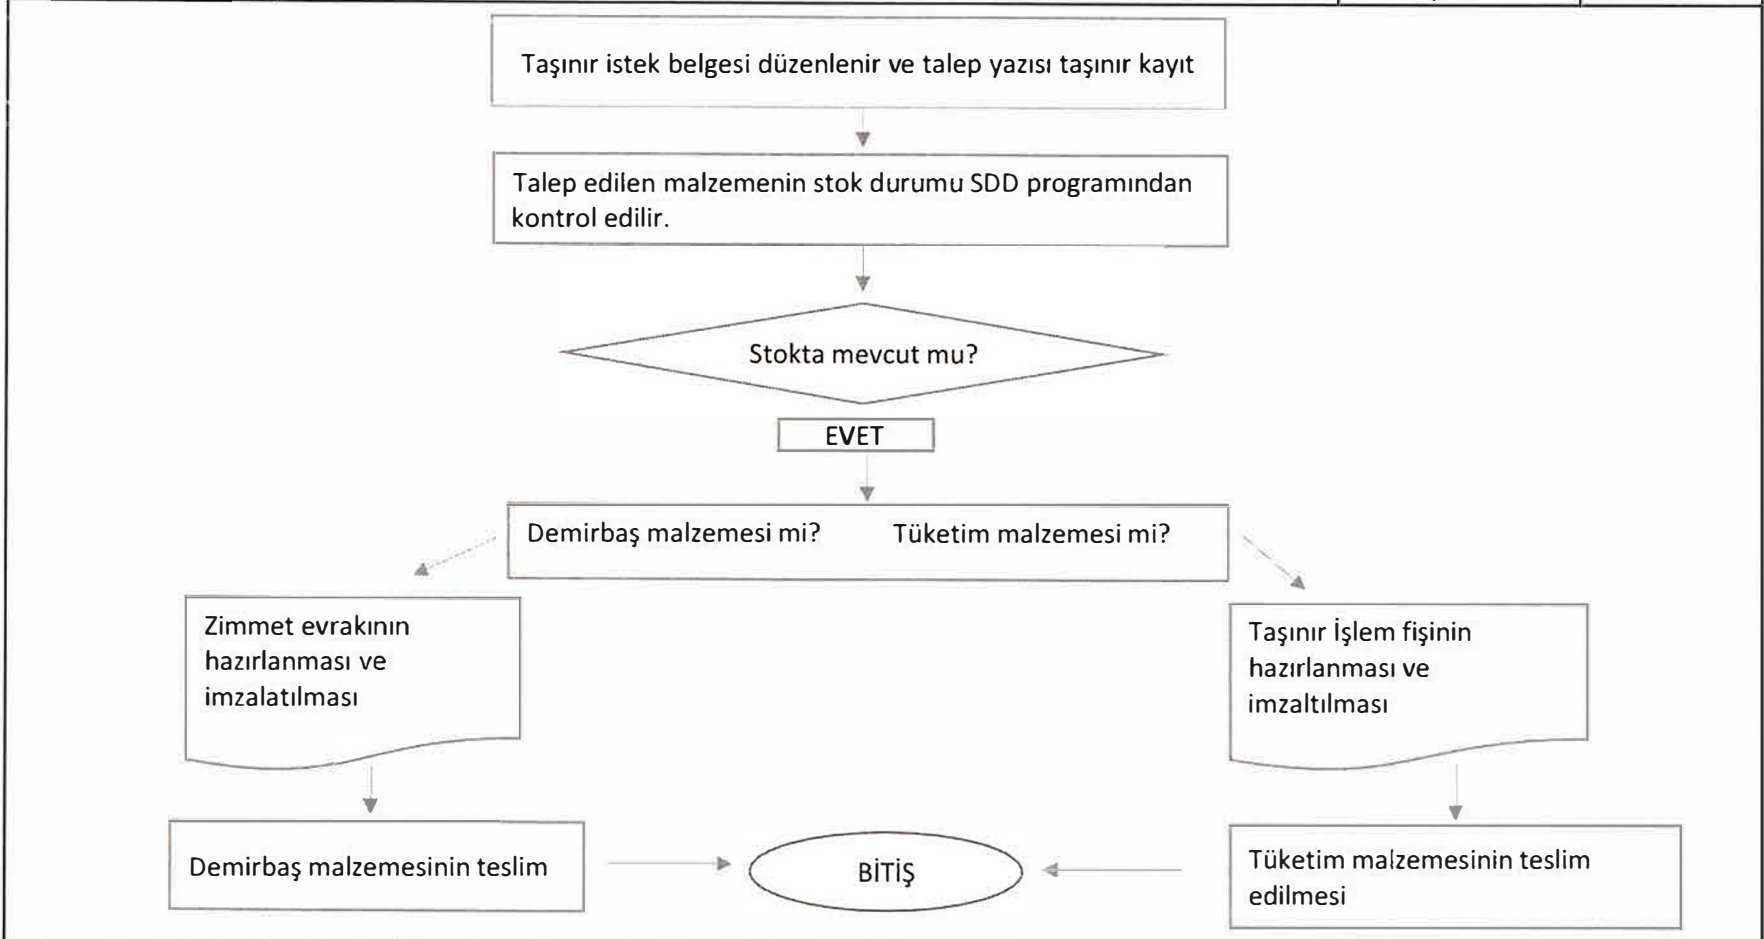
Taşınır istek belgesi düzenlenir ve talep yazısı taşınır kayıt

Talep edilen malzemenin stok durumu SDD programından kontrol edilir.

Stokta mevcut mu?

EVET

Demirbaş malzemesi mi? Tüketim malzemesi mi?

Zimmet evrakının hazırlanması ve imzalatılması

Taşınır İşlem fişinin hazırlanması ve imzaltılması

Demirbaş malzemesinin teslim

BİTİŞ

Tüketim malzemesinin teslim edilmesi